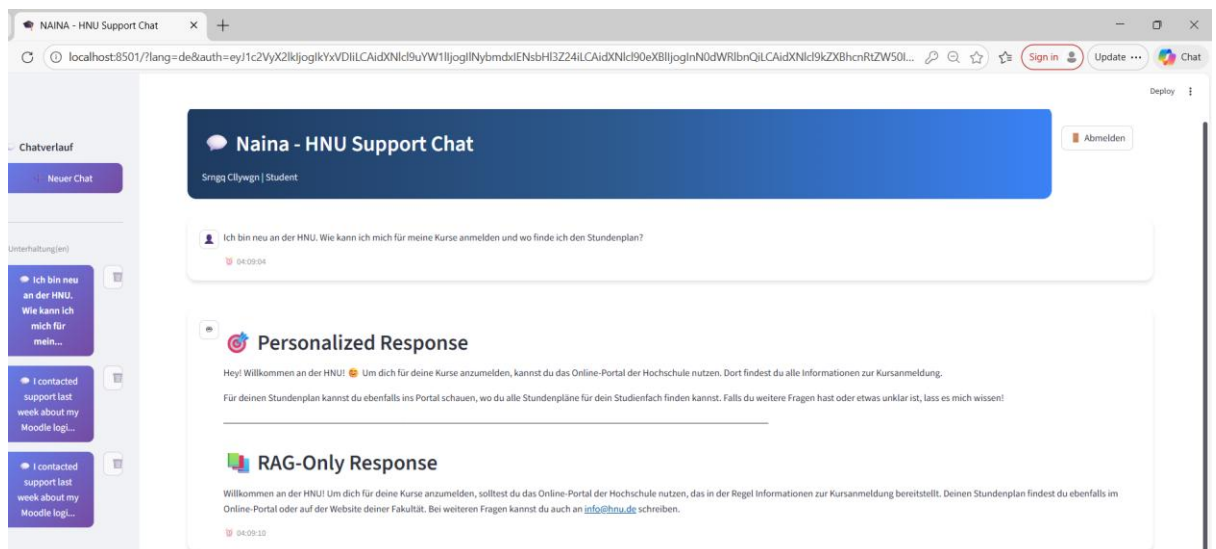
NAINA - HNU Support Chat × +

localhost:8501/?lang=de&auth=eyJ1c2VyX2lkIjogIkYxVDliLCAidXNlcl9uYW1lIjogIlNybmdxIENsbHl3Z24iLCAidXNlcl90eXBlIjogInN0dWRlbnQiLCAidXNlcl9kZXBhcnRtZW50I...

Sign in

Update ···

Chat

Deploy ⋮

Chatverlauf

Neuer Chat

Unterhaltung(en)

Ich bin neu an der HNU. Wie kann ich mich für mein...

I contacted support last week about my Moodle logi...

I contacted support last week about my Moodle logi...

Naina - HNU Support Chat

Srngq Cllywgn | Student

Abmelden

Ich bin neu an der HNU. Wie kann ich mich für meine Kurse anmelden und wo finde ich den Stundenplan?

04:09:04

Personalized Response

Hey! Willkommen an der HNU! Um dich für deine Kurse anzumelden, kannst du das Online-Portal der Hochschule nutzen. Dort findest du alle Informationen zur Kursanmeldung.

Für deinen Stundenplan kannst du ebenfalls ins Portal schauen, wo du alle Stundenpläne für dein Studienfach finden kannst. Falls du weitere Fragen hast oder etwas unklar ist, lass es mich wissen!

RAG-Only Response

Willkommen an der HNU! Um dich für deine Kurse anzumelden, solltest du das Online-Portal der Hochschule nutzen, das in der Regel Informationen zur Kursanmeldung bereitstellt. Deinen Stundenplan findest du ebenfalls im Online-Portal oder auf der Website deiner Fakultät. Bei weiteren Fragen kannst du auch an info@hnu.de schreiben.

04:09:10